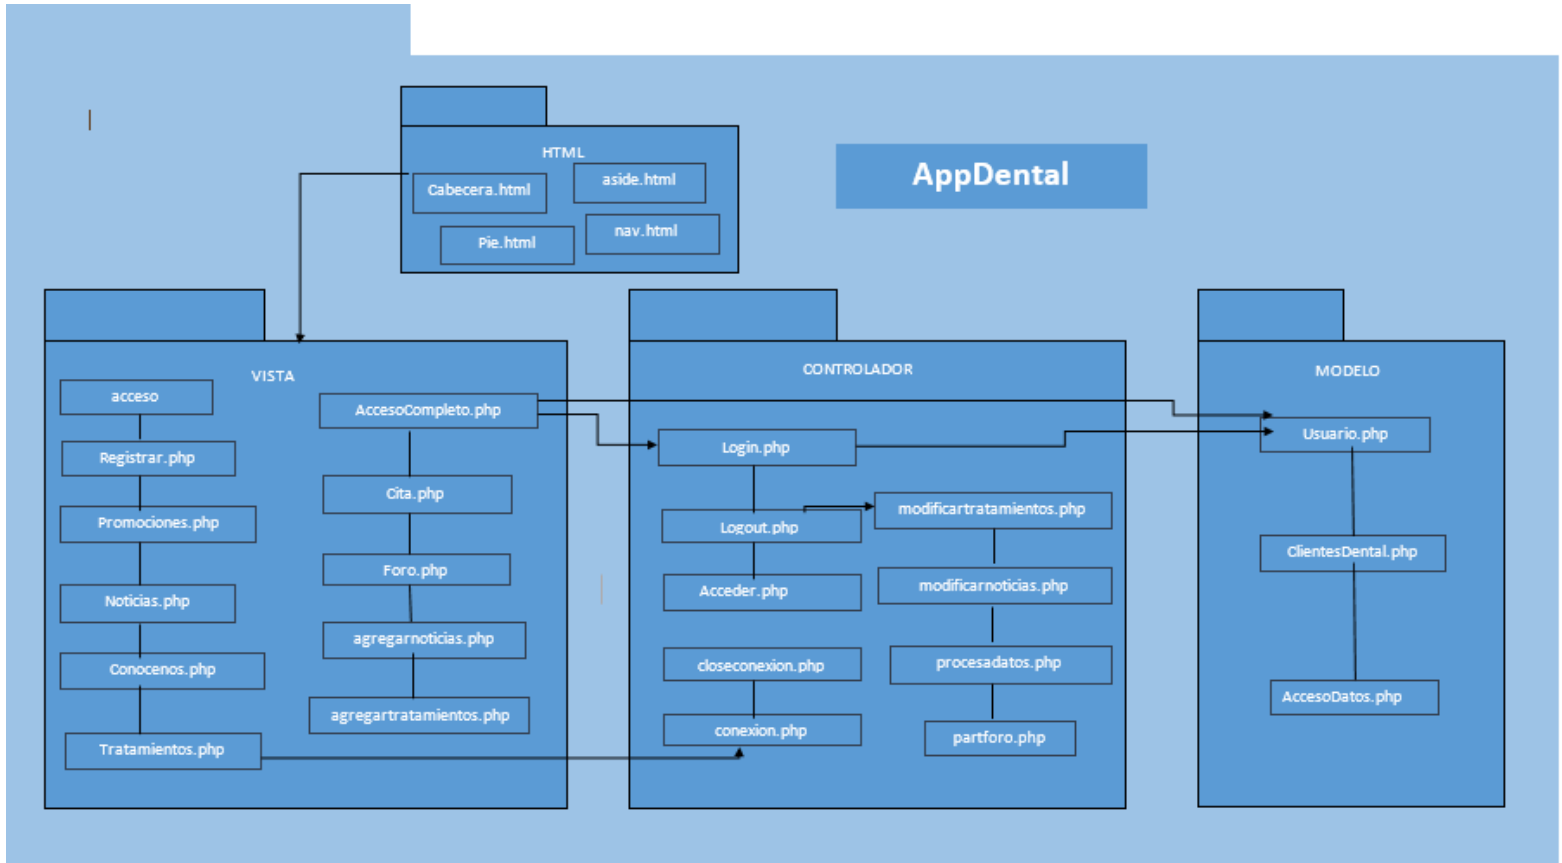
HTML
Cabecera.html
aside.html
Pie.html
nav.html

AppDental

VISTA
acceso
Registrar.php
Promociones.php
Noticias.php
Conocenos.php
Tratamientos.php
AccesoCompleto.php
Cita.php
Foro.php
agregarnoticias.php
agregartratamientos.php

CONTROLADOR
Login.php
Logout.php
Acceder.php
closeconexion.php
conexion.php
modificartratamientos.php
modificarnoticias.php
procesadatos.php
partforo.php

MODELO
Usuario.php
ClientesDental.php
AccesoDatos.php